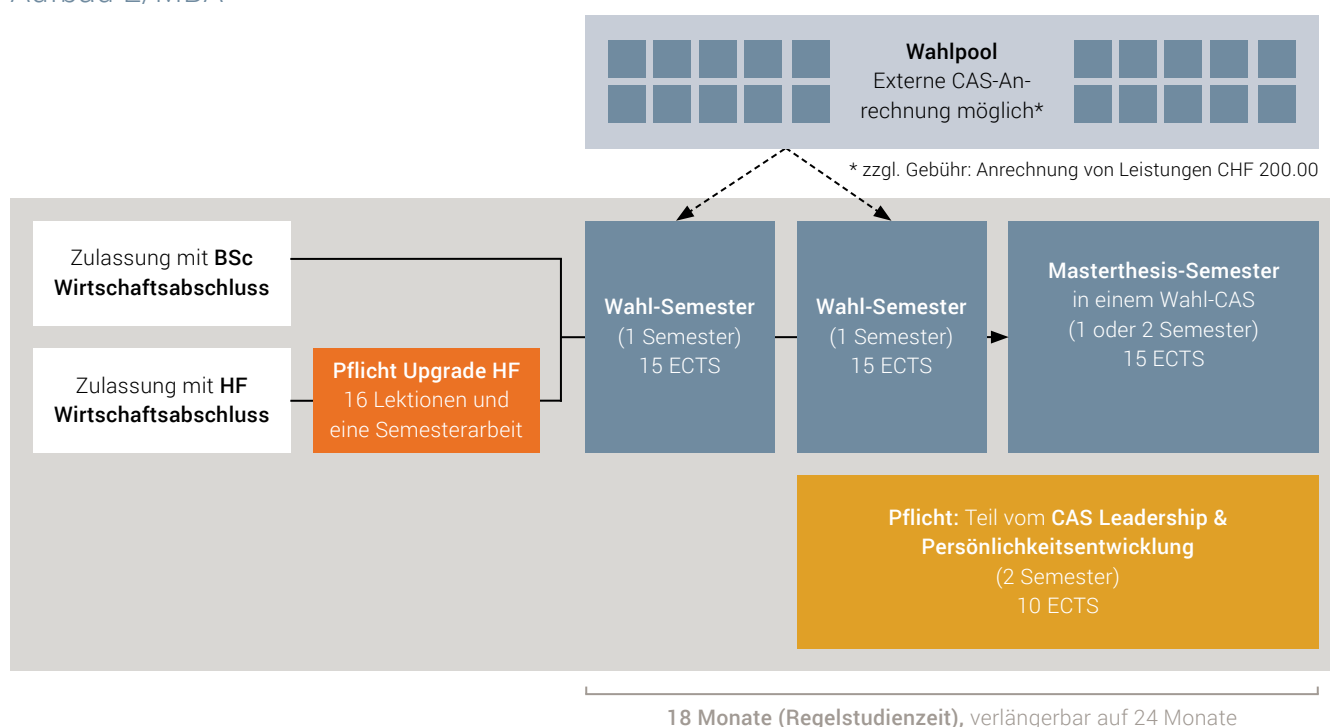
Aufbau 2, MBA

Wahlpool
Externe CAS-Anrechnung möglich*

* zzgl. Gebühr: Anrechnung von Leistungen CHF 200.00

Zulassung mit **BSc Wirtschaftsabschluss**

Zulassung mit **HF Wirtschaftsabschluss**

**Pflicht Upgrade HF**
16 Lektionen und eine Semesterarbeit

**Wahl-Semester**
(1 Semester)
15 ECTS

**Wahl-Semester**
(1 Semester)
15 ECTS

**Masterthesis-Semester**
in einem Wahl-CAS
(1 oder 2 Semester)
15 ECTS

**Pflicht:** Teil vom **CAS Leadership & Persönlichkeitsentwicklung**
(2 Semester)
10 ECTS

**18 Monate (Regelstudienzeit)**, verlängerbar auf 24 Monate